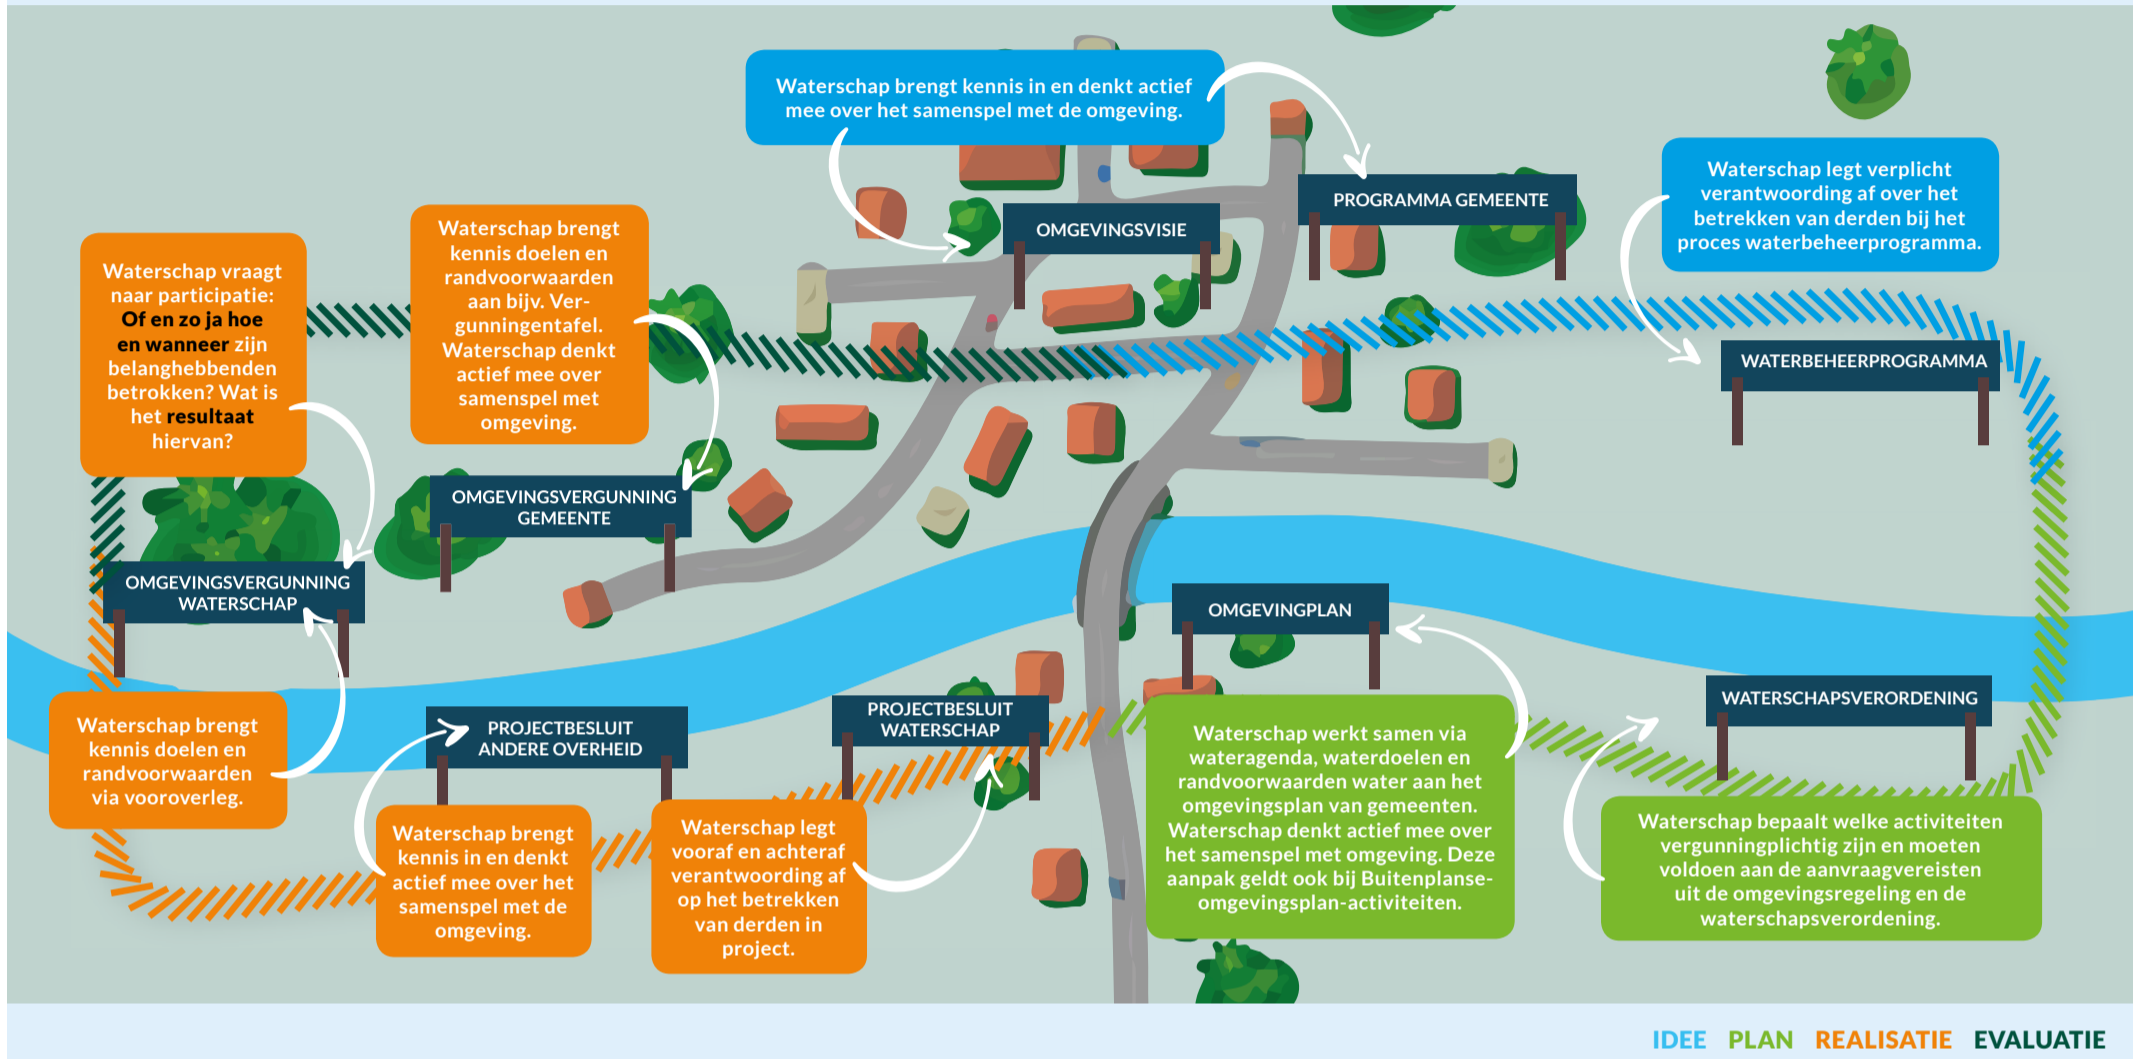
Waterschap brengt kennis in en denkt actief mee over het samenspel met de omgeving.

OMGEVINGSVISIE

PROGRAMMA GEMEENTE

Waterschap legt verplicht verantwoording af over het betrekken van derden bij het proces waterbeheerprogramma.

WATERBEHEERPROGRAMMA

Waterschap vraagt naar participatie: Of en zo ja hoe en wanneer zijn belanghebbenden betrokken? Wat is het resultaat hiervan?

Waterschap brengt kennis doelen en randvoorwaarden aan bijv. Vergunningentafel. Waterschap denkt actief mee over samenspel met omgeving.

OMGEVINGSVERGUNNING GEMEENTE

OMGEVINGSVERGUNNING WATERSCHAP

OMGEVINGPLAN

Waterschap brengt kennis doelen en randvoorwaarden via vooroverleg.

PROJECTBESLUIT ANDERE OVERHEID

PROJECTBESLUIT WATERSCHAP

WATERSCHAPSVERORDENING

Waterschap brengt kennis in en denkt actief mee over het samenspel met de omgeving.

Waterschap legt vooraf en achteraf verantwoording af op het betrekken van derden in project.

Waterschap werkt samen via wateragenda, waterdoelen en randvoorwaarden water aan het omgevingsplan van gemeenten. Waterschap denkt actief mee over het samenspel met omgeving. Deze aanpak geldt ook bij Buitenplanse-omgevingsplan-activiteiten.

Waterschap bepaalt welke activiteiten vergunningplichtig zijn en moeten voldoen aan de aanvraagvereisten uit de omgevingsregeling en de waterschapsverordening.

IDEE PLAN REALISATIE EVALUATIE